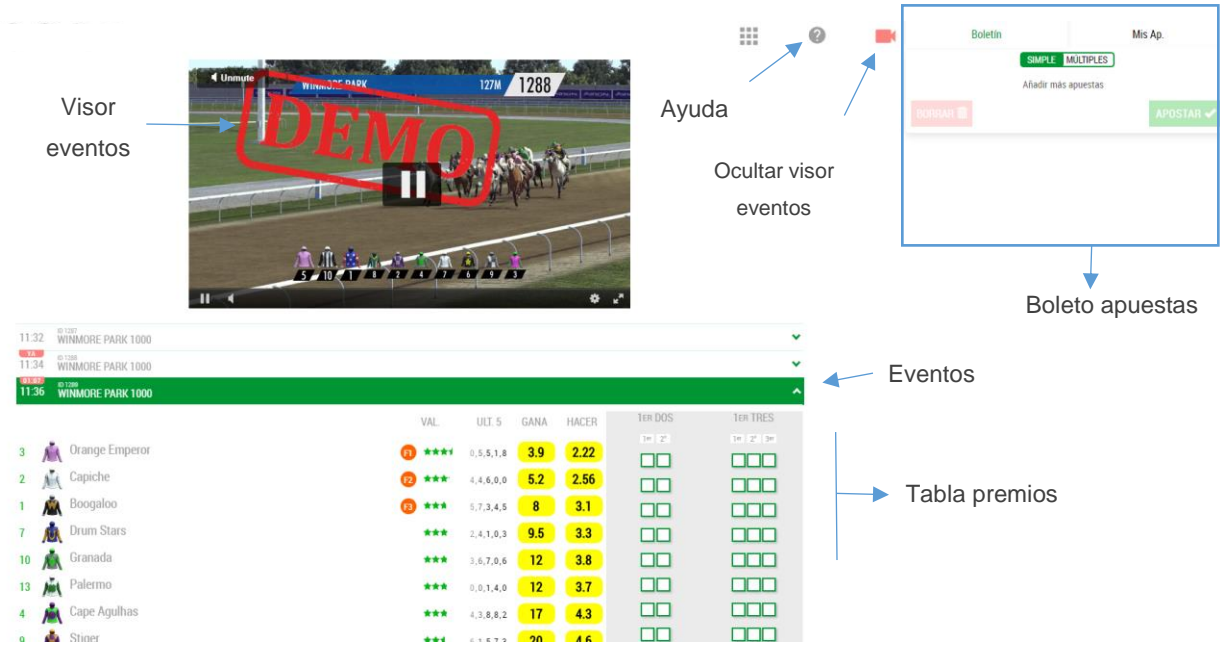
Unmute WINMORE PARK 127M 1288

DEMO

5 10 1 8 2 4 7 6 9 3

Visor eventos

Ayuda

Ocultar visor eventos

Boletín | Mis Ap.

SIMPLE MÚLTIPLES

Añadir más apuestas

BORRAR

APOSTAR

Boleto apuestas

11:32 ID 1287 WINMORE PARK 1000

11:34 ID 1288 WINMORE PARK 1000

11:36 ID 1289 WINMORE PARK 1000

Eventos

| | | VAL. | ULT. 5 | GANA | HACER | 1ER DOS 1º 2º | 1ER TRES 1º 2º 3º |
|---|---|---|---|---|---|---|---|
| 3 | Orange Emperor | F1 | 0,5,5,1,8 | 3.9 | 2.22 | | |
| 2 | Capiche | F2 | 4,4,6,0,0 | 5.2 | 2.56 | | |
| 1 | Boogaloo | F3 | 5,7,3,4,5 | 8 | 3.1 | | |
| 7 | Drum Stars | | 2,4,1,0,3 | 9.5 | 3.3 | | |
| 10 | Granada | | 3,6,7,0,6 | 12 | 3.8 | | |
| 13 | Palermo | | 0,0,1,4,0 | 12 | 3.7 | | |
| 4 | Cape Agulhas | | 4,3,8,8,2 | 17 | 4.3 | | |
| 9 | Stiger | | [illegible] | 20 | 4.6 | | |

Tabla premios